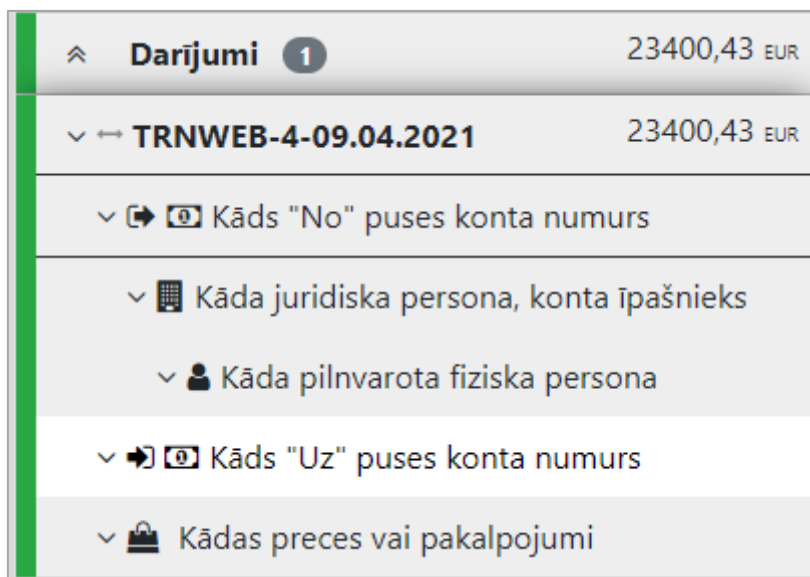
Darījumi 1 23400,43 EUR

TRNWEB-4-09.04.2021 23400,43 EUR

Kāds "No" puses konta numurs

Kāda juridiska persona, konta īpašnieks

Kāda pilnvarota fiziska persona

Kāds "Uz" puses konta numurs

Kādas preces vai pakalpojumi